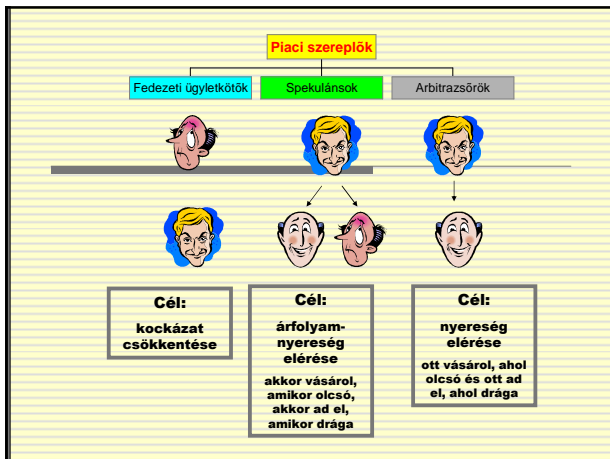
Piaci szereplők

Fedezeti ügyletkötők

Spekulánsok

Arbitrazsőrök

Cél:

kockázat csökkentése

Cél:

árfolyam-nyereség elérése

akkor vásárol, amikor olcsó, akkor ad el, amikor drága

Cél:

nyereség elérése

ott vásárol, ahol olcsó és ott ad el, ahol drága